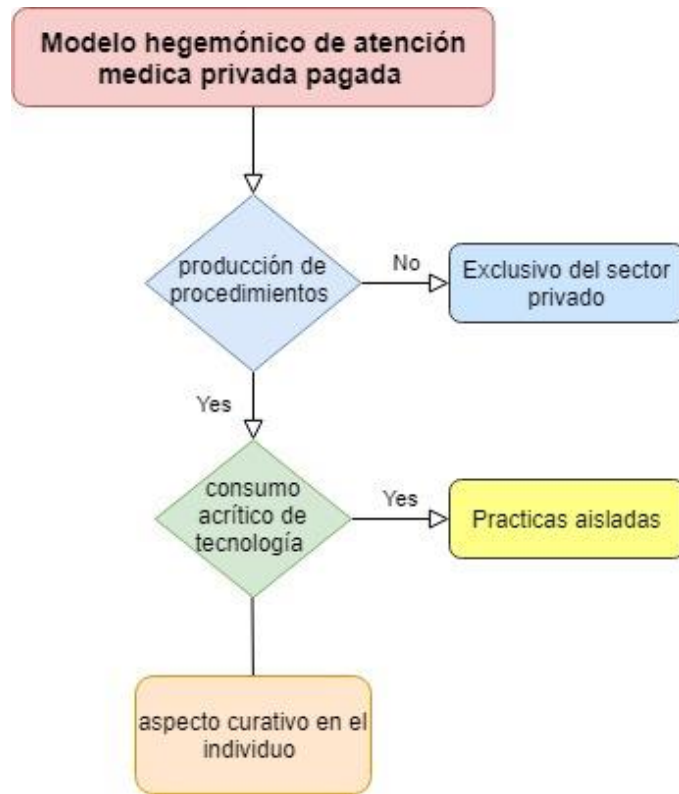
Modelo hegemónico de atención medica privada pagada

producción de procedimientos

No

Exclusivo del sector privado

Yes

consumo acrítico de tecnología

Yes

Practicas aisladas

aspecto curativo en el individuo